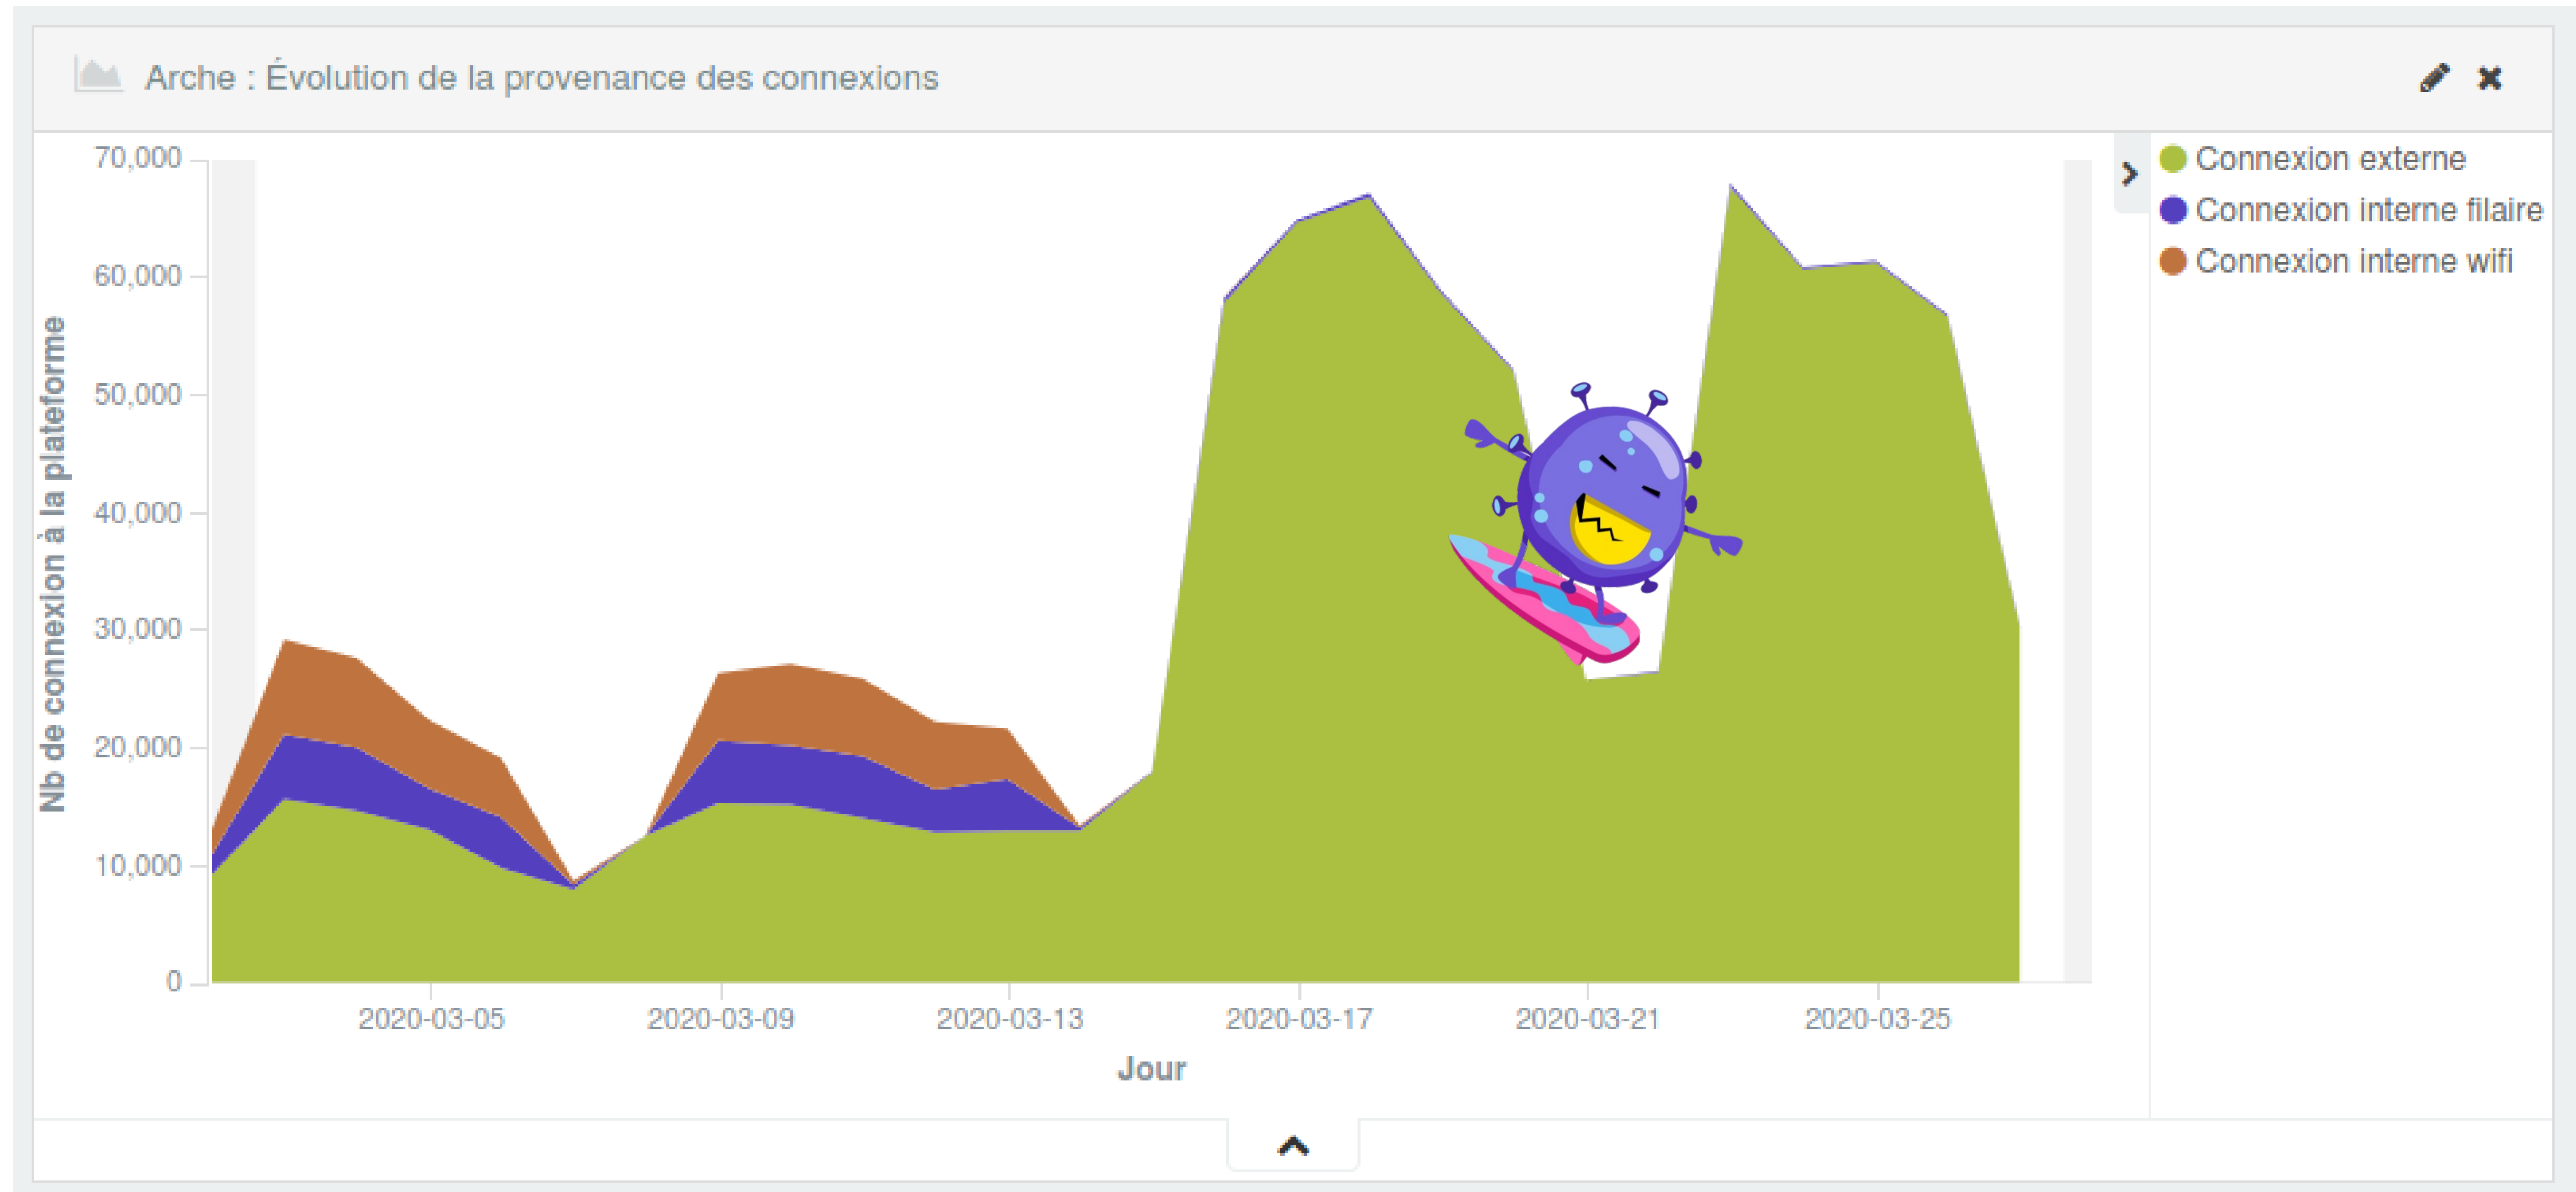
Arche : Évolution de la provenance des connexions

Connexion externe
Connexion interne filaire
Connexion interne wifi

Nb de connexion à la plateforme

70,000
60,000
50,000
40,000
30,000
20,000
10,000
0

2020-03-05
2020-03-09
2020-03-13
2020-03-17
2020-03-21
2020-03-25

Jour